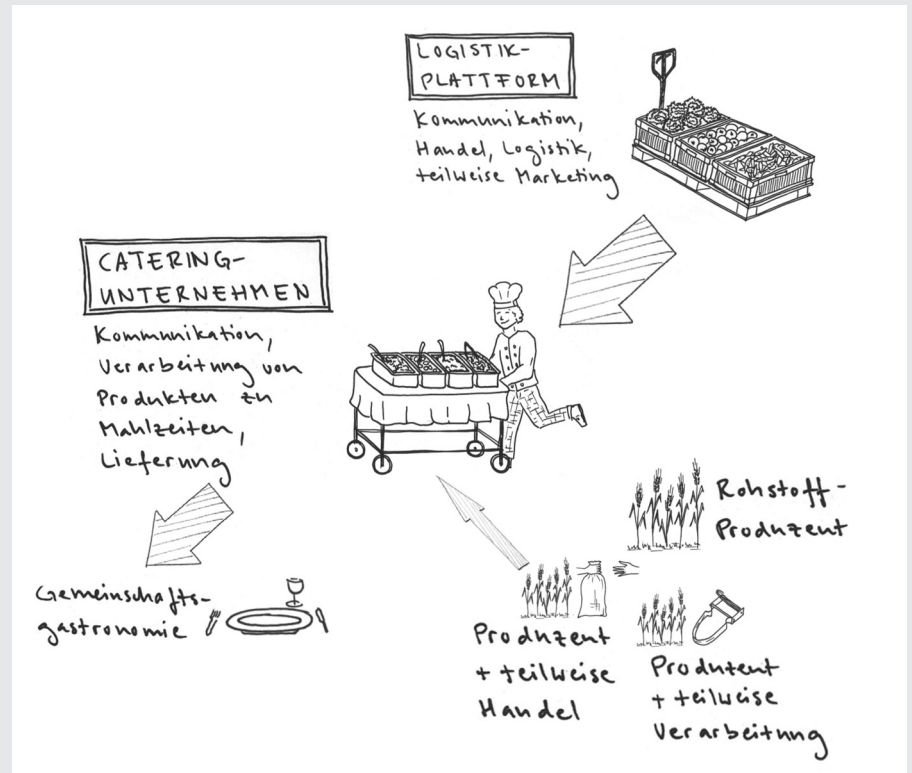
LOGISTIK-PLATTFORM

Kommunikation, Handel, Logistik, teilweise Marketing

CATERING-UNTERNEHMEN

Kommunikation, Verarbeitung von Produkten zu Mahlzeiten, Lieferung

Rohstoff-Produzent

Gemeinschafts-gastronomie

Produzent + teilweise Handel

Produzent + teilweise Verarbeitung